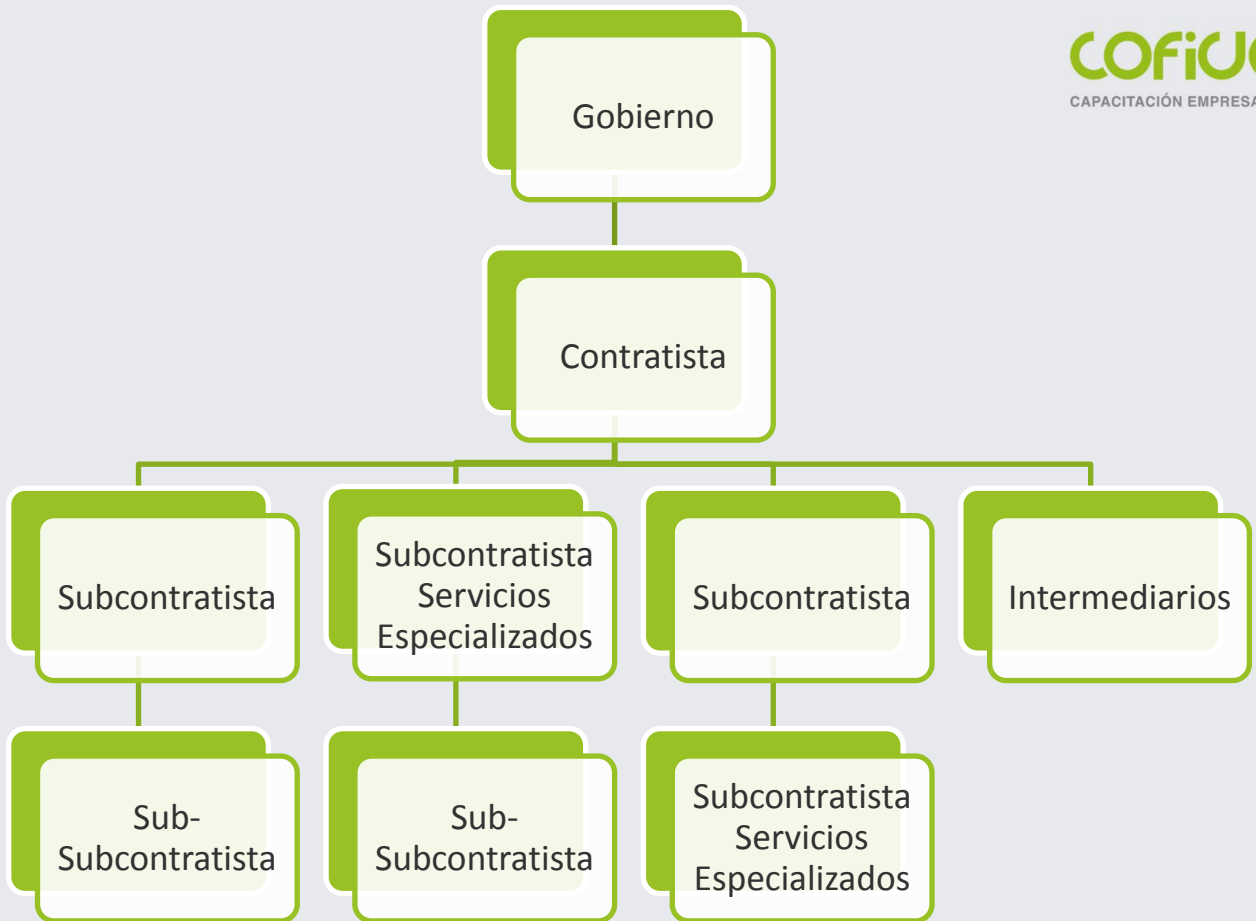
COFIDE
CAPACITACIÓN EMPRESA

Gobierno

Contratista

Subcontratista

Subcontratista Servicios Especializados

Subcontratista

Intermediarios

Sub-Subcontratista

Sub-Subcontratista

Subcontratista Servicios Especializados